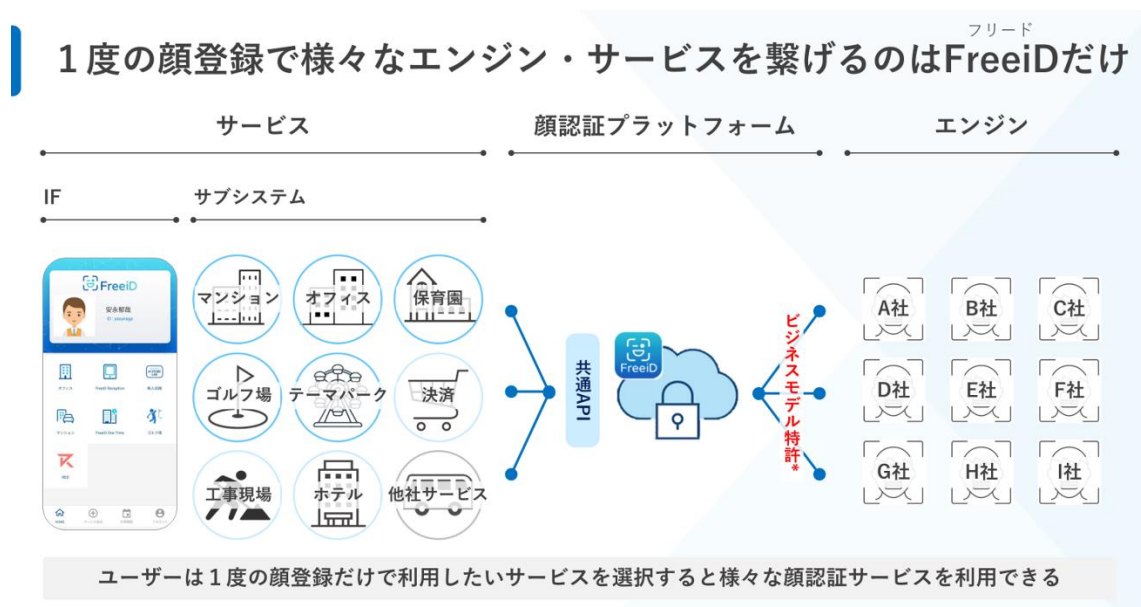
フリード
１度の顔登録で様々なエンジン・サービスを繋げるのはFreeiDだけ

サービス

顔認証プラットフォーム

エンジン

IF

サブシステム

FreeiD

安永郁政

オフィス

FreeiD Reception

マンション

FreeiD One Time

ゴルフ場

HOME

マンション

オフィス

保育園

ゴルフ場

テーマパーク

決済

工事現場

ホテル

他社サービス

共通API

FreeiD

ビジネスモデル特許*

A社

B社

C社

D社

E社

F社

G社

H社

I社

ユーザーは１度の顔登録だけで利用したいサービスを選択すると様々な顔認証サービスを利用できる